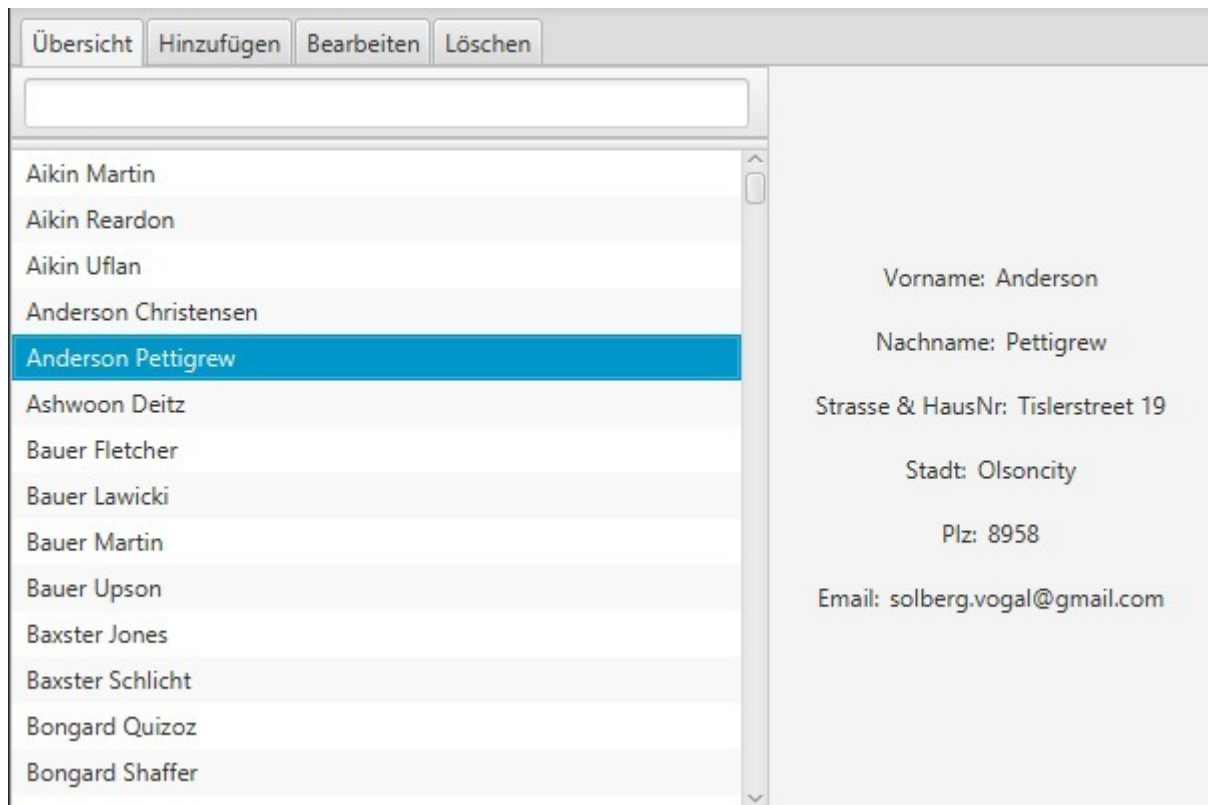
Übersicht Hinzufügen Bearbeiten Löschen

Aikin Martin
Aikin Reardon
Aikin Uflan
Anderson Christensen
Anderson Pettigrew
Ashwoon Deitz
Bauer Fletcher
Bauer Lawicki
Bauer Martin
Bauer Upson
Baxster Jones
Baxster Schlicht
Bongard Quizoz
Bongard Shaffer

Vorname: Anderson

Nachname: Pettigrew

Strasse & HausNr: Tislerstreet 19

Stadt: Olsoncity

Plz: 8958

Email: solberg.vogal@gmail.com